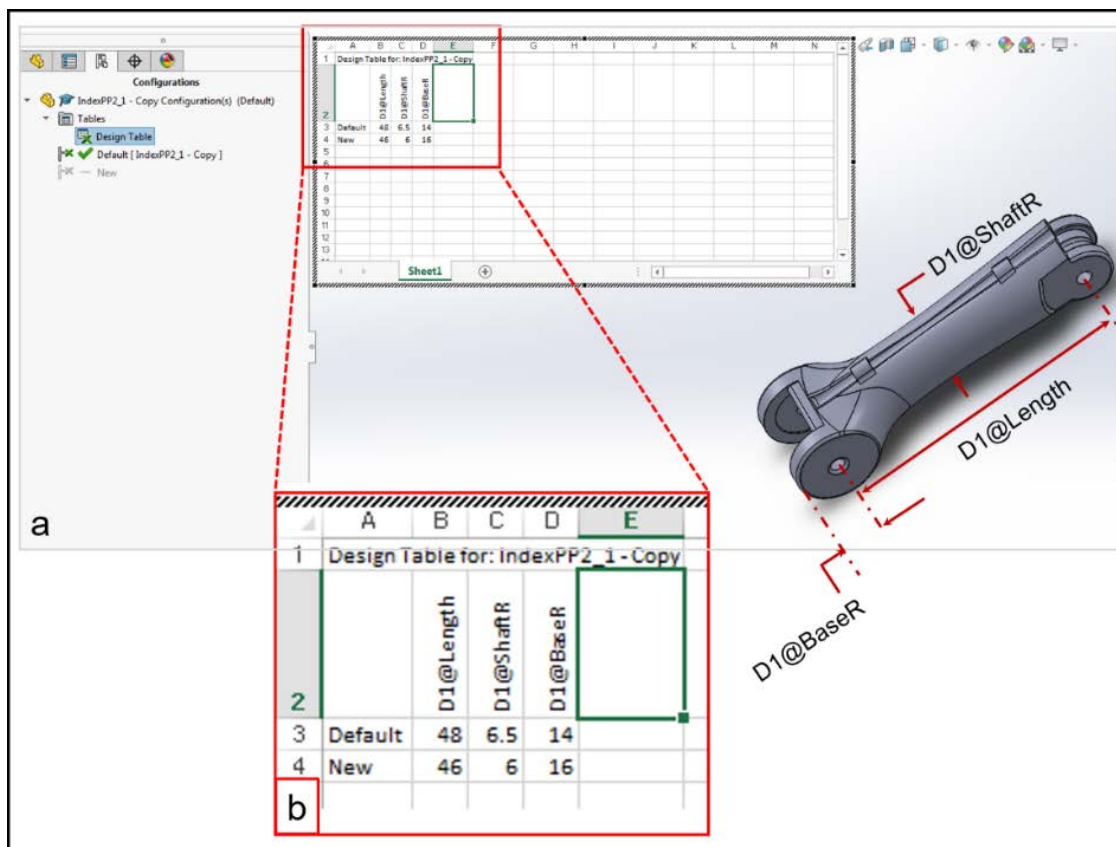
Configurations

IndexPP2_1 - Copy Configuration(s) (Default)
Tables
Design Table
Default [ IndexPP2_1 - Copy ]
New

| | A | B | C | D | E | F | G | H | I | J | K | L | M | N |
|---|---|---|---|---|---|---|---|---|---|---|---|---|---|---|
| 1 | Design Table for: IndexPP2_1 - Copy | | | | | | | | | | | | | |
| 2 | | D1@Length | D1@ShaftR | D1@BaseR | | | | | | | | | | |
| 3 | Default | 48 | 6.5 | 14 | | | | | | | | | | |
| 4 | New | 46 | 6 | 16 | | | | | | | | | | |
| 5 | | | | | | | | | | | | | | |
| 6 | | | | | | | | | | | | | | |
| 7 | | | | | | | | | | | | | | |
| 8 | | | | | | | | | | | | | | |
| 9 | | | | | | | | | | | | | | |
| 10 | | | | | | | | | | | | | | |
| 11 | | | | | | | | | | | | | | |
| 12 | | | | | | | | | | | | | | |
| 13 | | | | | | | | | | | | | | |

Sheet1

D1@ShaftR
D1@Length
D1@BaseR

a

| | A | B | C | D | E |
|---|---|---|---|---|---|
| 1 | Design Table for: IndexPP2_1 - Copy | | | | |
| 2 | | D1@Length | D1@ShaftR | D1@BaseR | |
| 3 | Default | 48 | 6.5 | 14 | |
| 4 | New | 46 | 6 | 16 | |

b